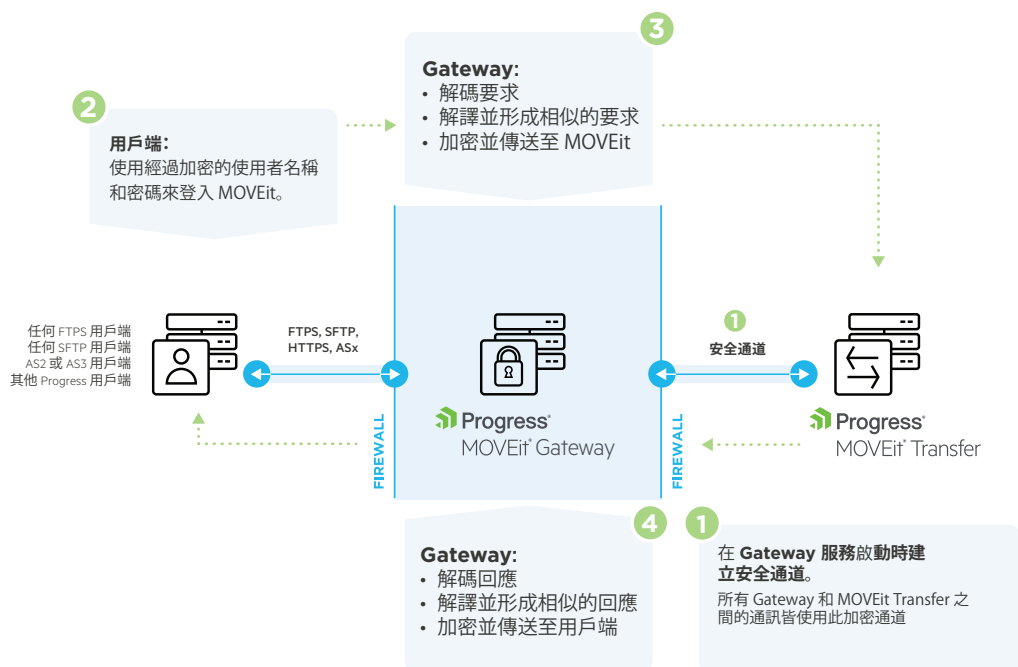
3

Gateway:
• 解碼要求
• 解譯並形成相似的要求
• 加密並傳送至 MOVEit

2

用戶端:
使用經過加密的使用者名稱和密碼來登入 MOVEit。

任何 FTPS 用戶端
任何 SFTP 用戶端
AS2 或 AS3 用戶端
其他 Progress 用戶端

FTPS, SFTP, HTTPS, ASx

FIREWALL

Progress
MOVEit Gateway

1
安全通道

FIREWALL

Progress
MOVEit Transfer

4

Gateway:
• 解碼回應
• 解譯並形成相似的回應
• 加密並傳送至用戶端

1

在 Gateway 服務啟動時建立安全通道。
所有 Gateway 和 MOVEit Transfer 之間的通訊皆使用此加密通道